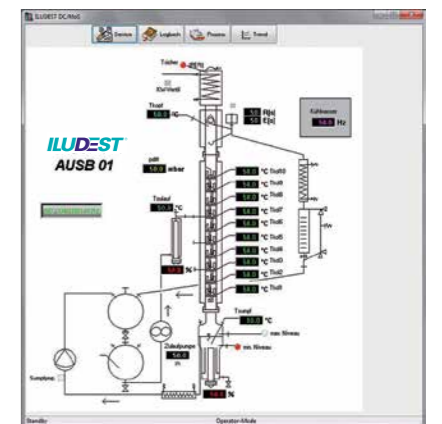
ILUDEST DCMS

Devices
Logbook
Process
Trend

Tkühler
Kühlventil

Ttopf
°C

F[h]
F[h]

Kühlwasser
Hz

ILUDEST
AUSB 01

pdiff
mbar

Tzulauf
°C

°C Tbd10
°C Tbd9
°C Tbd8
°C Tbd7
°C Tbd6
°C Tbd5
°C Tbd4
°C Tbd3
°C Tbd2
°C Tbd1

%

Tsumpf
°C
max Niveau
min Niveau

Zulaufpumpe
%

Sumpfpump

%

Standby
Operator-Mode